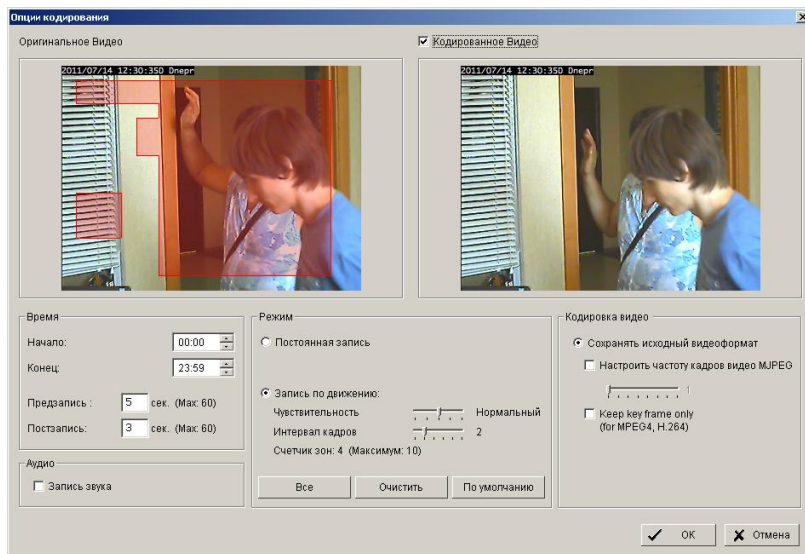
Опции кодирования

Оригинальное Видео

Кодированное Видео

2011/07/14 12:30:35D Dnepr

2011/07/14 12:30:35D Dnepr

Время

Начало: 00:00

Конец: 23:59

Предзапись : 5 сек. (Max: 60)

Постзапись: 3 сек. (Max: 60)

Аудио

Запись звука

Режим

Постоянная запись

Запись по движению:

Чувствительность Нормальный

Интервал кадров 2

Счетчик зон: 4 (Максимум: 10)

Все

Очистить

По умолчанию

Кодировка видео

Сохранять исходный видеоформат

Настроить частоту кадров видео MJPEG

1

Keep key frame only (for MPEG4, H.264)

OK

Отмена